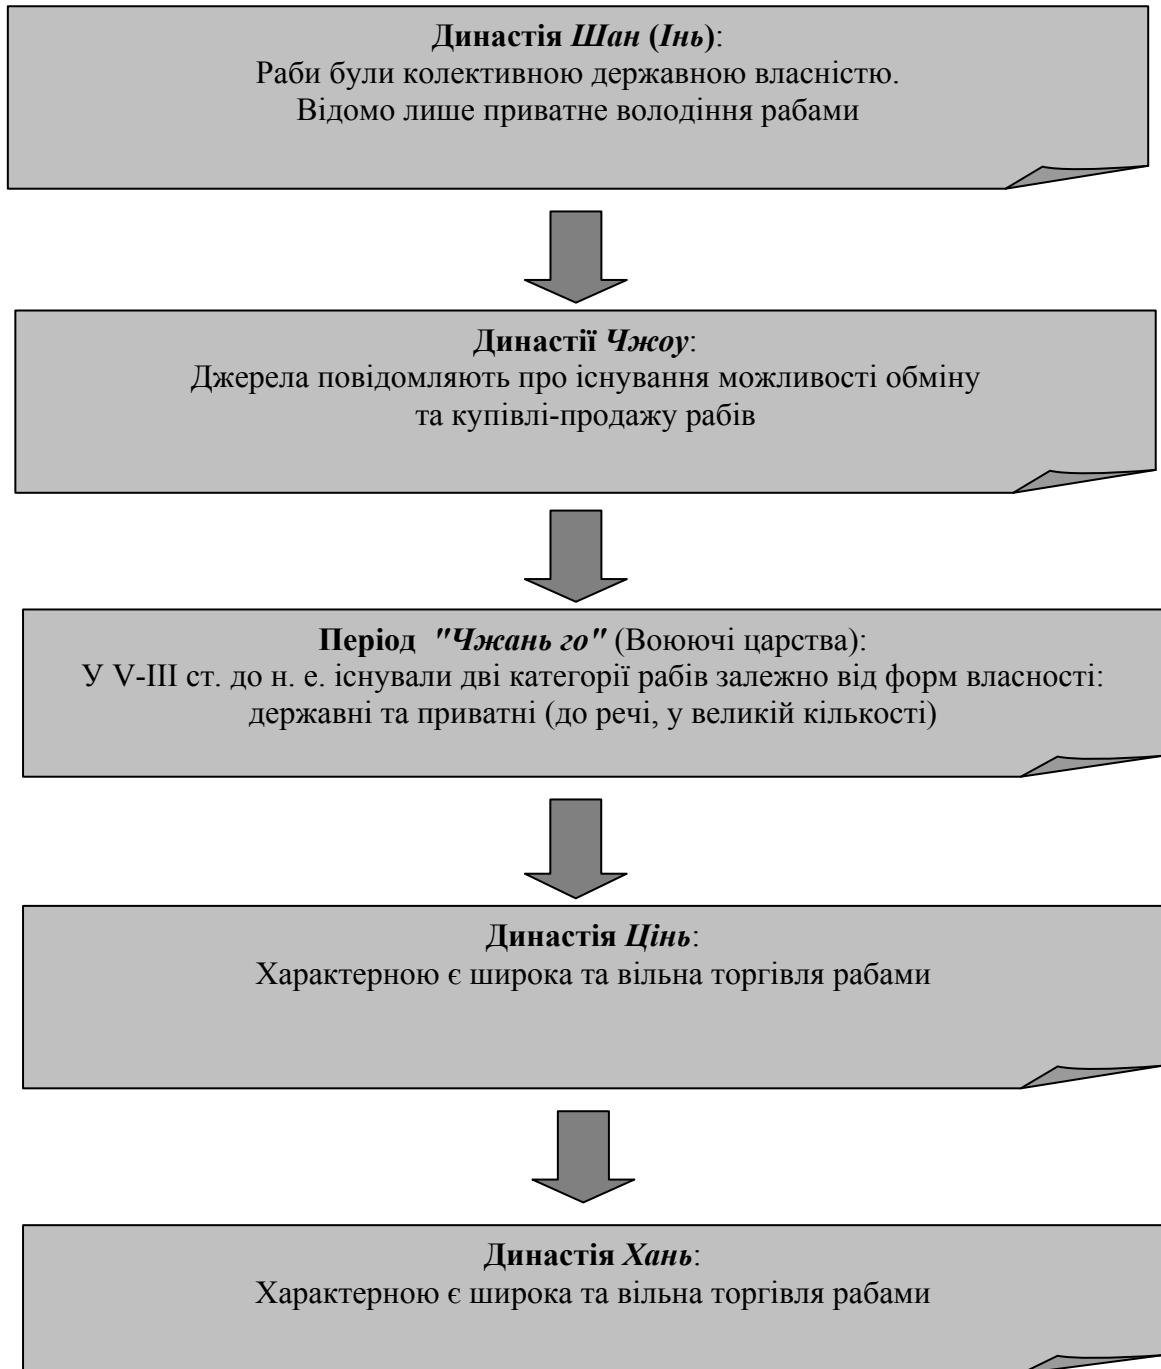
**Династія *Шан* (*Інь*)**:
Раби були колективною державною власністю.
Відомо лише приватне володіння рабами

**Династії *Чжоу***:
Джерела повідомляють про існування можливості обміну та купівлі-продажу рабів

**Період *"Чжань го"*** (Воюючі царства):
У V-III ст. до н. е. існували дві категорії рабів залежно від форм власності: державні та приватні (до речі, у великій кількості)

**Династія *Цінь***:
Характерною є широка та вільна торгівля рабами

**Династія *Хань***:
Характерною є широка та вільна торгівля рабами